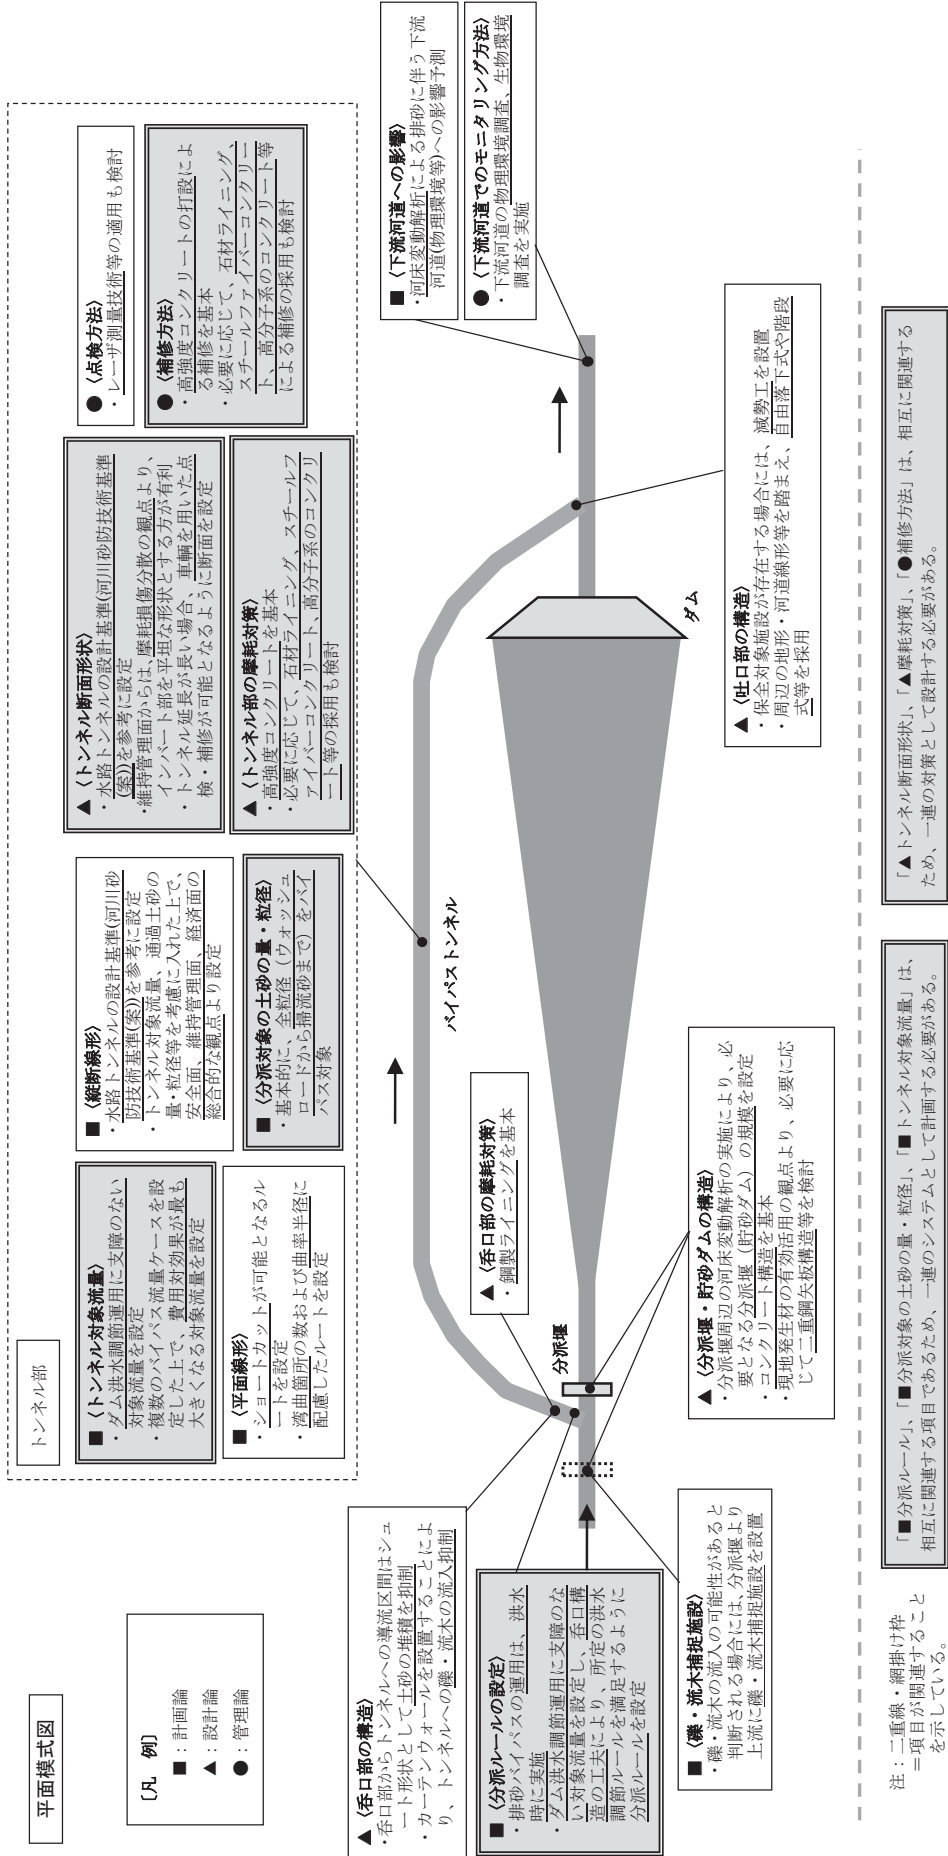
平面模式図

［凡　例］
■：計画論
▲：設計論
●：管理論

トンネル部

■〈トンネル対象流量〉
・ダム洪水調節運用に支障のない対象流量を設定
・複数のバイパス流量ケースを設定した上で、費用対効果が最も大きくなる対象流量を設定

■〈平面線形〉
・ショートカットが可能となるルートを設定
・湾曲箇所の数および曲率半径に配慮したルートを設定

■〈縦断線形〉
・水路トンネルの設計基準(河川砂防技術基準(案))を参考に設定
・トンネル対象流量、通過土砂の量・粒径等を考慮に入れた上で、安全面、維持管理面、経済面の総合的な観点より設定

■〈分派対象の土砂の量・粒径〉
・基本的に、全粒径（ウォッシュロードから掃流砂まで）をバイパス対象

▲〈トンネル断面形状〉
・水路トンネルの設計基準(河川砂防技術基準(案))を参考に設定
・維持管理面からは、摩耗損傷分散の観点より、インバート部を平坦な形状とする方が有利
・トンネル延長が長い場合、車輌を用いた点検・補修が可能となるように断面を設定

▲〈トンネル部の摩耗対策〉
・高強度コンクリートを基本
・必要に応じて、石材ライニング、スチールファイバーコンクリート、高分子系のコンクリート等の採用も検討

●〈点検方法〉
・レーザ測量技術等の適用も検討

●〈補修方法〉
・高強度コンクリートの打設による補修を基本
・必要に応じて、石材ライニング、スチールファイバーコンクリート、高分子系のコンクリート等による補修の採用も検討

■〈下流河道への影響〉
・河床変動解析による排砂に伴う下流河道(物理環境等)への影響予測

●〈下流河道でのモニタリング方法〉
・下流河道の物理環境調査、生物環境調査を実施

バイパストンネル

ダム

分派堰

▲〈呑口部の構造〉
・呑口部からトンネルへの導流区間はシュート形状として土砂の堆積を抑制
・カーテンウォールを設置することにより、トンネルへの礫・流木の流入抑制

■〈分派ルールの設定〉
・排砂バイパスの運用は、洪水時に実施
・ダム洪水調節運用に支障のない対象流量を設定し、呑口構造の工夫により、所定の洪水調節ルールを満足するように分派ルールを設定

■〈礫・流木捕捉施設〉
・礫・流木の流入の可能性があると判断される場合には、分派堰より上流に礫・流木捕捉施設を設置

▲〈呑口部の摩耗対策〉
・鋼製ライニングを基本

▲〈分派堰・貯砂ダムの構造〉
・分派堰周辺の河床変動解析の実施により、必要となる分派堰（貯砂ダム）の規模を設定
・コンクリート構造を基本
・現地発生材の有効活用の観点より、必要に応じて二重鋼矢板構造等を検討

▲〈吐口部の構造〉
・保全対象施設が存在する場合には、減勢工を設置
・周辺の地形・河道線形等を踏まえ、自由落下式や階段式等を採用

注：二重線・網掛け枠＝項目が関連することを示している。

「■分派ルール」、「■分派対象の土砂の量・粒径」、「■トンネル対象流量」は、相互に関連する項目であるため、一連のシステムとして計画する必要がある。

「▲トンネル断面形状」、「▲摩耗対策」、「●補修方法」は、相互に関連するため、一連の対策として設計する必要がある。